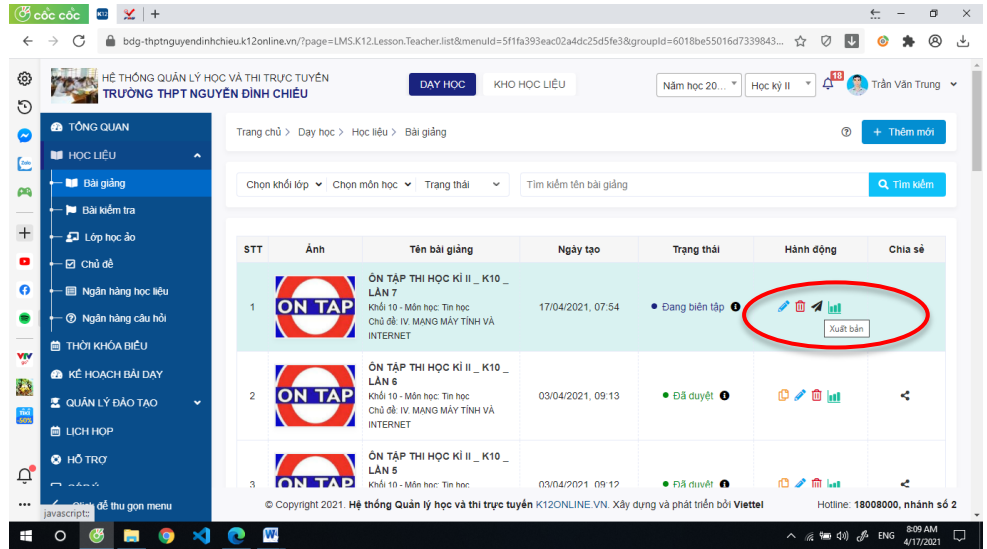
cốc cốc

bdg-thptnguyendinhchieu.k12online.vn/?page=LMS.K12.Lesson.Teacher.list&menuId=5f1fa393eac02a4dc25d5fe3&groupId=6018be55016d7339843...

HỆ THỐNG QUẢN LÝ HỌC VÀ THI TRỰC TUYẾN
TRƯỜNG THPT NGUYỄN ĐÌNH CHIỂU

DẠY HỌC | KHO HỌC LIỆU | Năm học 20... | Học kỳ II | 18 | Trần Văn Trung

TỔNG QUAN
HỌC LIỆU
Bài giảng
Bài kiểm tra
Lớp học ảo
Chủ đề
Ngân hàng học liệu
Ngân hàng câu hỏi
THỜI KHÓA BIỂU
KẾ HOẠCH BÀI DẠY
QUẢN LÝ ĐÀO TẠO
LỊCH HỌP
HỖ TRỢ
để thu gọn menu
javascript:;

Trang chủ > Dạy học > Học liệu > Bài giảng

+ Thêm mới

Chọn khối lớp | Chọn môn học | Trạng thái | Tìm kiếm tên bài giảng | Tìm kiếm

| STT | Ảnh | Tên bài giảng | Ngày tạo | Trạng thái | Hành động | Chia sẻ |
|---|---|---|---|---|---|---|
| 1 | ON TAP | ÔN TẬP THI HỌC KÌ II _ K10 _ LẦN 7 Khối 10 - Môn học: Tin học Chủ đề: IV. MẠNG MÁY TÍNH VÀ INTERNET | 17/04/2021, 07:54 | Đang biên tập | Xuất bản | |
| 2 | ON TAP | ÔN TẬP THI HỌC KÌ II _ K10 _ LẦN 6 Khối 10 - Môn học: Tin học Chủ đề: IV. MẠNG MÁY TÍNH VÀ INTERNET | 03/04/2021, 09:13 | Đã duyệt | | |
| 3 | ON TAP | ÔN TẬP THI HỌC KÌ II _ K10 _ LẦN 5 Khối 10 - Môn học: Tin học | 03/04/2021, 09:12 | Đã duyệt | | |

© Copyright 2021. Hệ thống Quản lý học và thi trực tuyến K12ONLINE.VN. Xây dựng và phát triển bởi Viettel
Hotline: 18008000, nhánh số 2

ENG 8:09 AM 4/17/2021